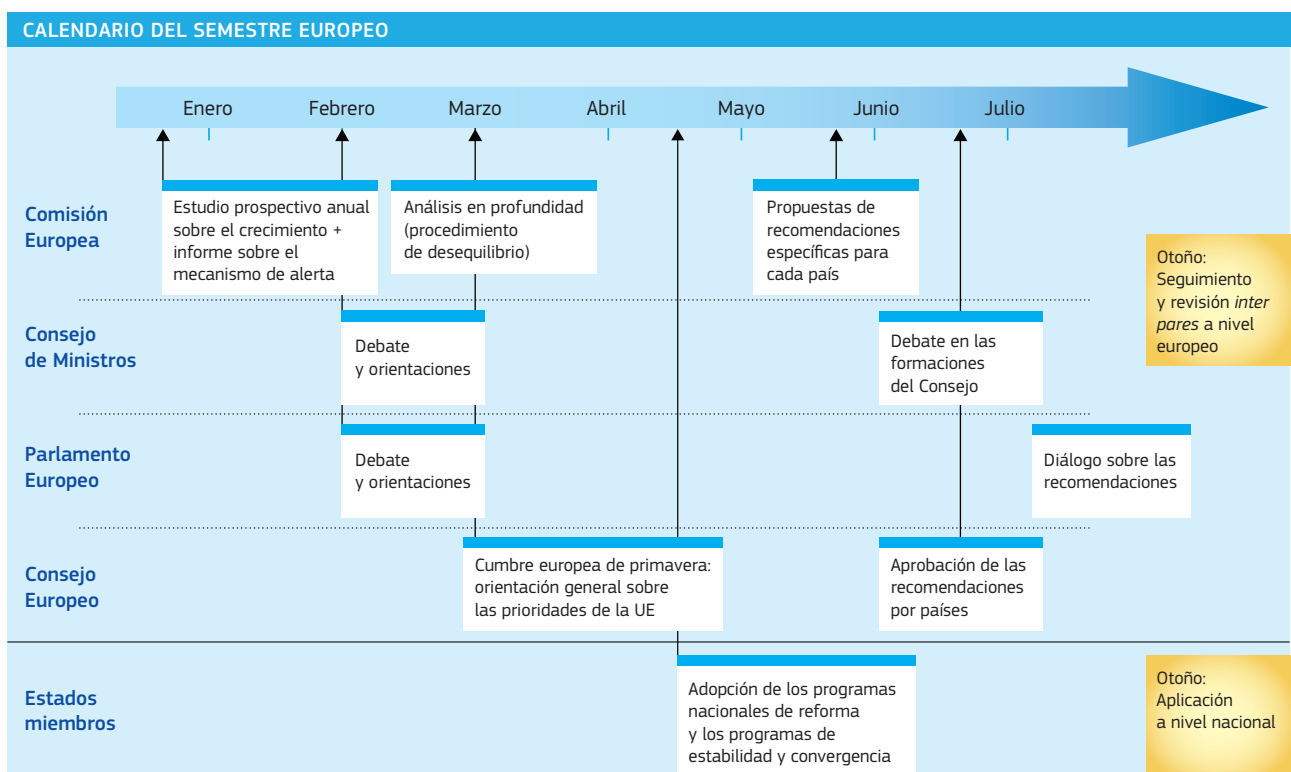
CALENDARIO DEL SEMESTRE EUROPEO

Enero
Febrero
Marzo
Abril
Mayo
Junio
Julio

Comisión Europea

Estudio prospectivo anual sobre el crecimiento + informe sobre el mecanismo de alerta

Análisis en profundidad (procedimiento de desequilibrio)

Propuestas de recomendaciones específicas para cada país

Otoño: Seguimiento y revisión *inter pares* a nivel europeo

Consejo de Ministros

Debate y orientaciones

Debate en las formaciones del Consejo

Parlamento Europeo

Debate y orientaciones

Diálogo sobre las recomendaciones

Consejo Europeo

Cumbre europea de primavera: orientación general sobre las prioridades de la UE

Aprobación de las recomendaciones por países

Estados miembros

Adopción de los programas nacionales de reforma y los programas de estabilidad y convergencia

Otoño: Aplicación a nivel nacional